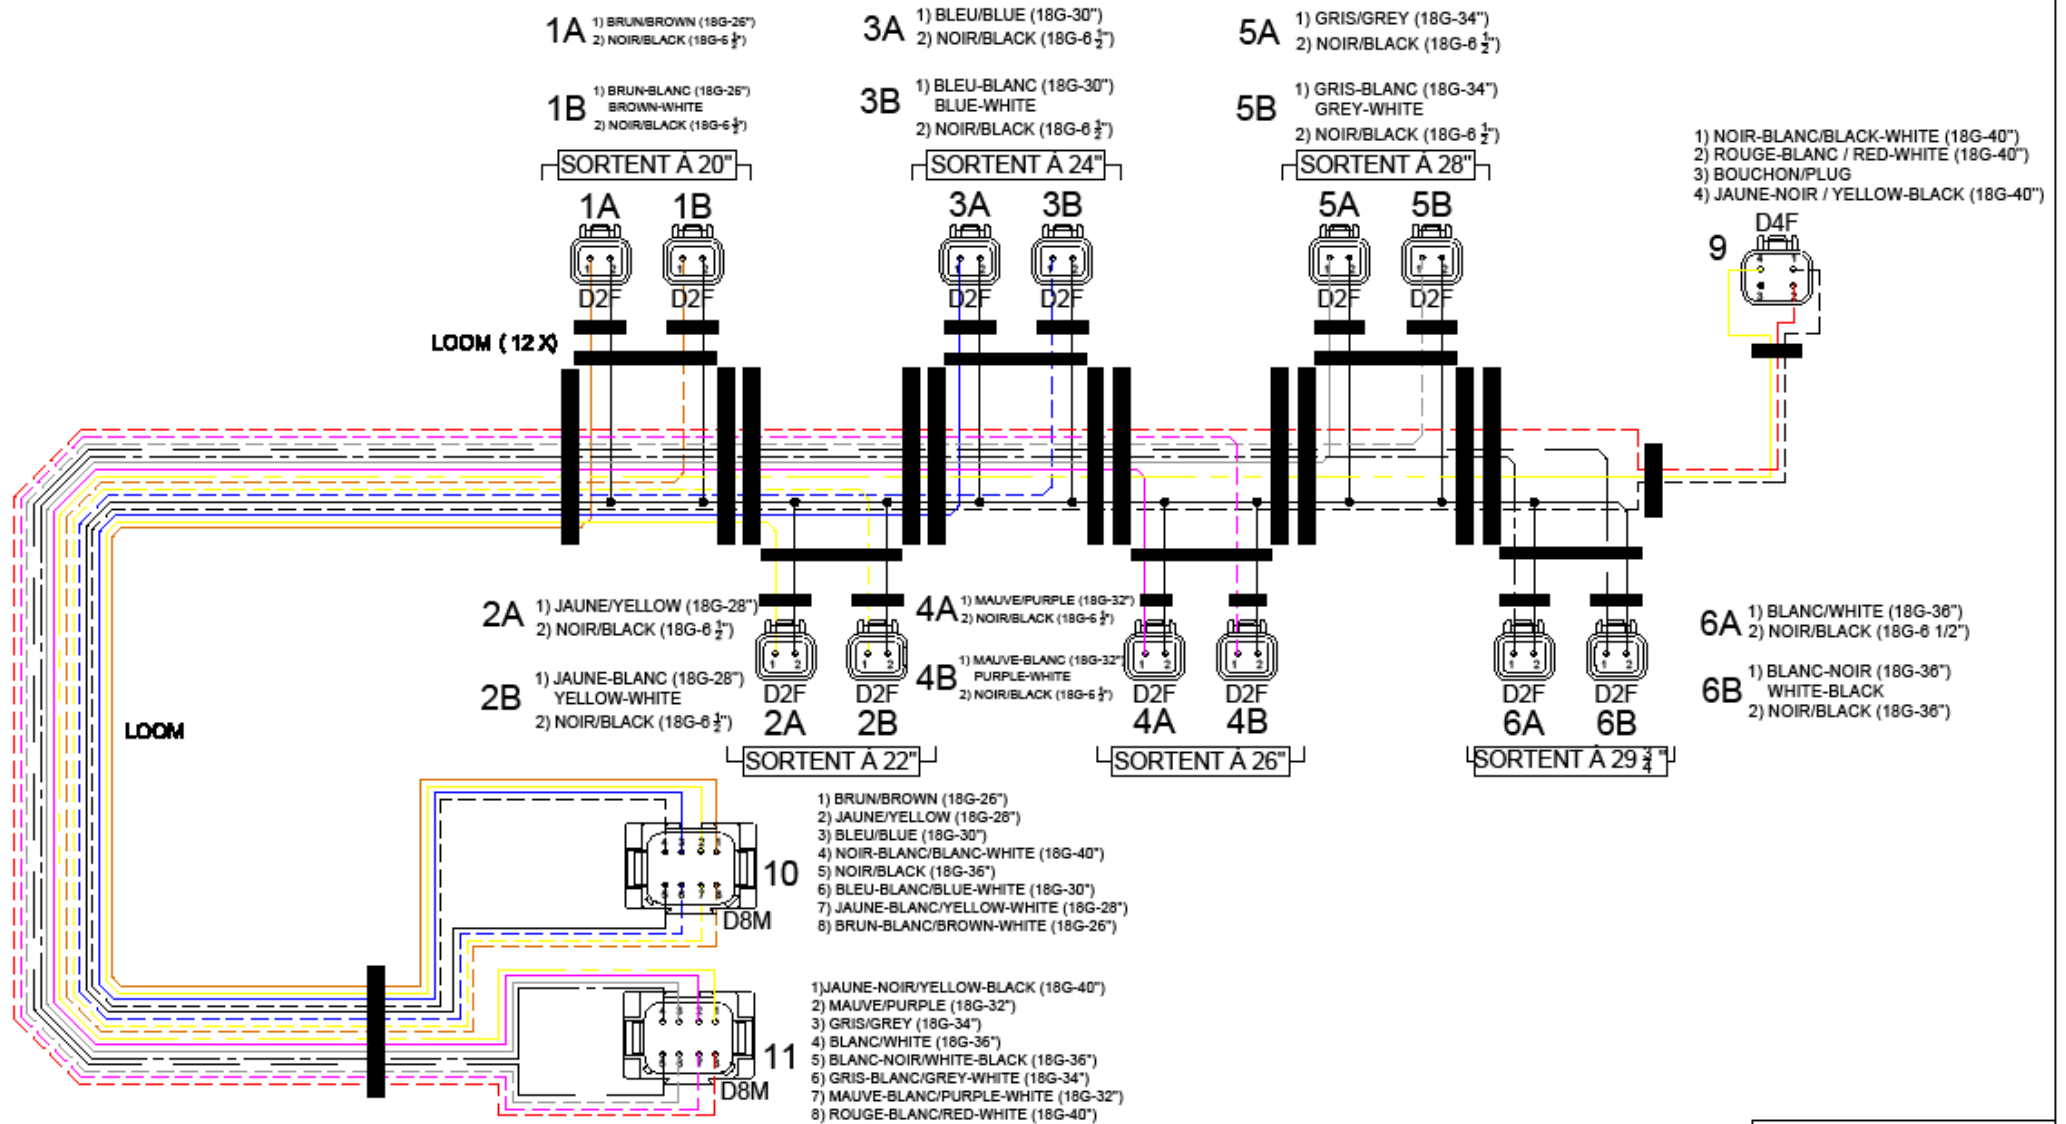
1A 1) BRUN/BROWN (18G-26")
2) NOIR/BLACK (18G-6 $\frac{1}{2}$")

1B 1) BRUN-BLANC (18G-26")
BROWN-WHITE
2) NOIR/BLACK (18G-6 $\frac{1}{2}$")

3A 1) BLEU/BLUE (18G-30")
2) NOIR/BLACK (18G-6 $\frac{1}{2}$")

3B 1) BLEU-BLANC (18G-30")
BLUE-WHITE
2) NOIR/BLACK (18G-6 $\frac{1}{2}$")

5A 1) GRIS/GREY (18G-34")
2) NOIR/BLACK (18G-6 $\frac{1}{2}$")

5B 1) GRIS-BLANC (18G-34")
GREY-WHITE
2) NOIR/BLACK (18G-6 $\frac{1}{2}$")

1) NOIR-BLANC/BLACK-WHITE (18G-40")
2) ROUGE-BLANC / RED-WHITE (18G-40")
3) BOUCHON/PLUG
4) JAUNE-NOIR / YELLOW-BLACK (18G-40")

SORTENT À 20"
1A 1B
D2F D2F

SORTENT À 24"
3A 3B
D2F D2F

SORTENT À 28"
5A 5B
D2F D2F

D4F
9

LOOM ( 12 X)

2A 1) JAUNE/YELLOW (18G-28")
2) NOIR/BLACK (18G-6 $\frac{1}{2}$")

2B 1) JAUNE-BLANC (18G-28")
YELLOW-WHITE
2) NOIR/BLACK (18G-6 $\frac{1}{2}$")

4A 1) MAUVE/PURPLE (18G-32")
2) NOIR/BLACK (18G-6 $\frac{1}{2}$")

4B 1) MAUVE-BLANC (18G-32")
PURPLE-WHITE
2) NOIR/BLACK (18G-6 $\frac{1}{2}$")

6A 1) BLANC/WHITE (18G-36")
2) NOIR/BLACK (18G-6 1/2")

6B 1) BLANC-NOIR (18G-36")
WHITE-BLACK
2) NOIR/BLACK (18G-36")

D2F D2F
2A 2B
SORTENT À 22"

D2F D2F
4A 4B
SORTENT À 26"

D2F D2F
6A 6B
SORTENT À 29 $\frac{3}{4}$"

LOOM

10
D8M
1) BRUN/BROWN (18G-26")
2) JAUNE/YELLOW (18G-28")
3) BLEU/BLUE (18G-30")
4) NOIR-BLANC/BLANC-WHITE (18G-40")
5) NOIR/BLACK (18G-36")
6) BLEU-BLANC/BLUE-WHITE (18G-30")
7) JAUNE-BLANC/YELLOW-WHITE (18G-28")
8) BRUN-BLANC/BROWN-WHITE (18G-26")

11
D8M
1)JAUNE-NOIR/YELLOW-BLACK (18G-40")
2) MAUVE/PURPLE (18G-32")
3) GRIS/GREY (18G-34")
4) BLANC/WHITE (18G-36")
5) BLANC-NOIR/WHITE-BLACK (18G-36")
6) GRIS-BLANC/GREY-WHITE (18G-34")
7) MAUVE-BLANC/PURPLE-WHITE (18G-32")
8) ROUGE-BLANC/RED-WHITE (18G-40")